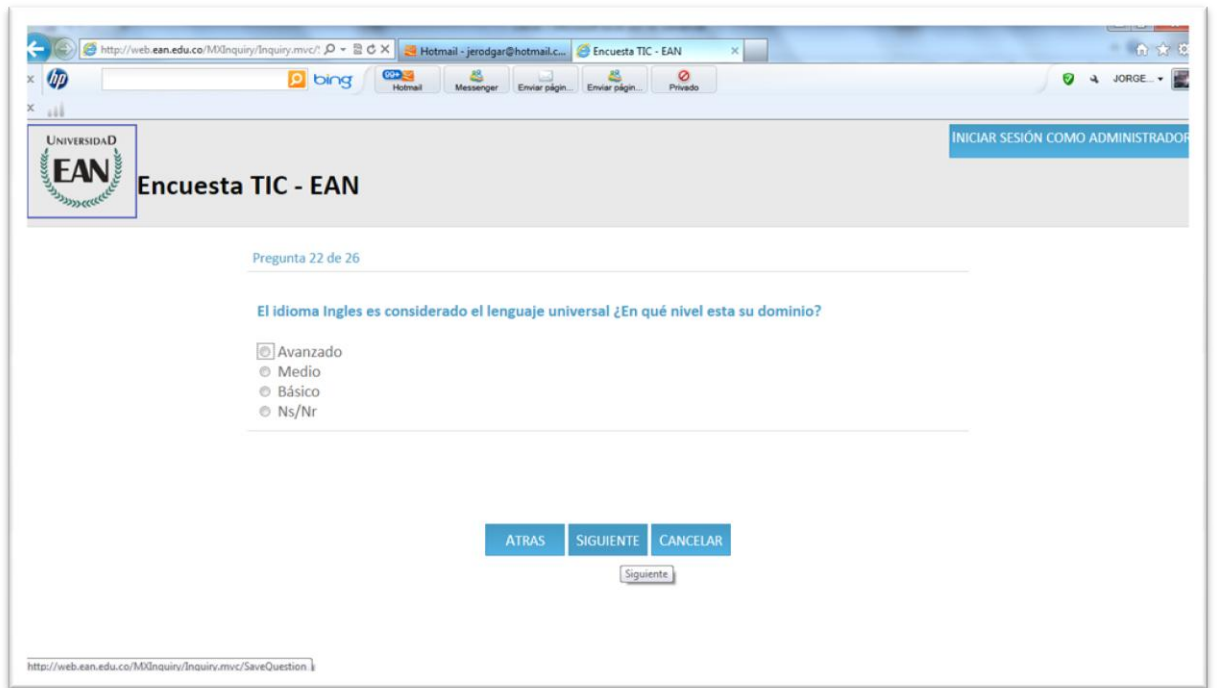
http://web.ean.edu.co/MXInquiry/Inquiry.mvc/ Hotmail - jerodgar@hotmail.c... Encuesta TIC - EAN

bing 99+ Hotmail Messenger Enviar págin... Enviar págin... Privado JORGE...

UNIVERSIDAD EAN

Encuesta TIC - EAN

INICIAR SESIÓN COMO ADMINISTRADOR

Pregunta 22 de 26

El idioma Ingles es considerado el lenguaje universal ¿En qué nivel esta su dominio?

Avanzado
Medio
Básico
Ns/Nr

ATRAS SIGUIENTE CANCELAR

Siguiente

http://web.ean.edu.co/MXInquiry/Inquiry.mvc/SaveQuestion